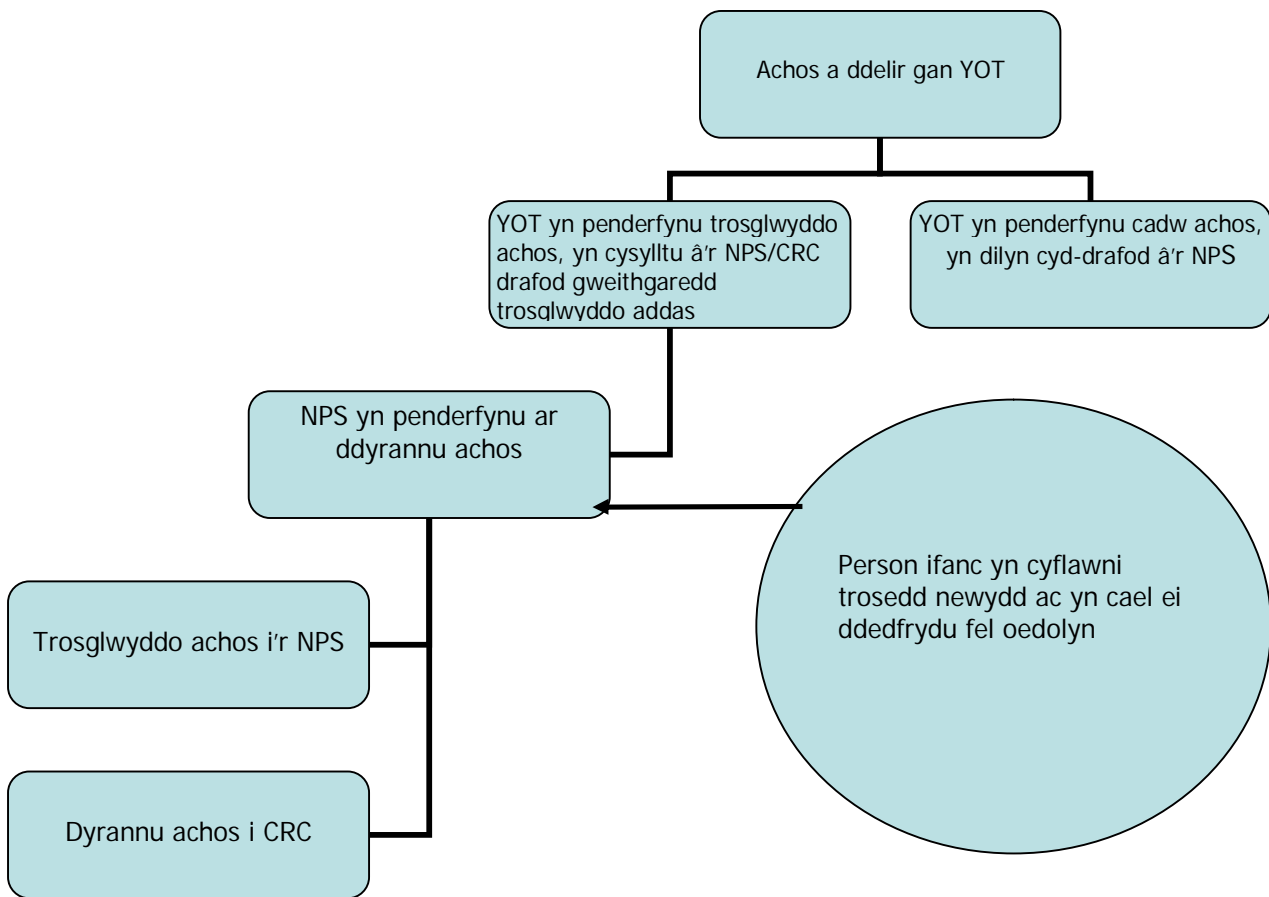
Achos a ddelir gan YOT

YOT yn penderfynu trosglwyddo achos, yn cysylltu â'r NPS/CRC drafod gweithgaredd trosglwyddo addas

YOT yn penderfynu cadw achos, yn dilyn cyd-drafod â'r NPS

NPS yn penderfynu ar ddyrannu achos

Person ifanc yn cyflawni trosedd newydd ac yn cael ei ddedfrydu fel oedolyn

Trosglwyddo achos i'r NPS

Dyrannu achos i CRC